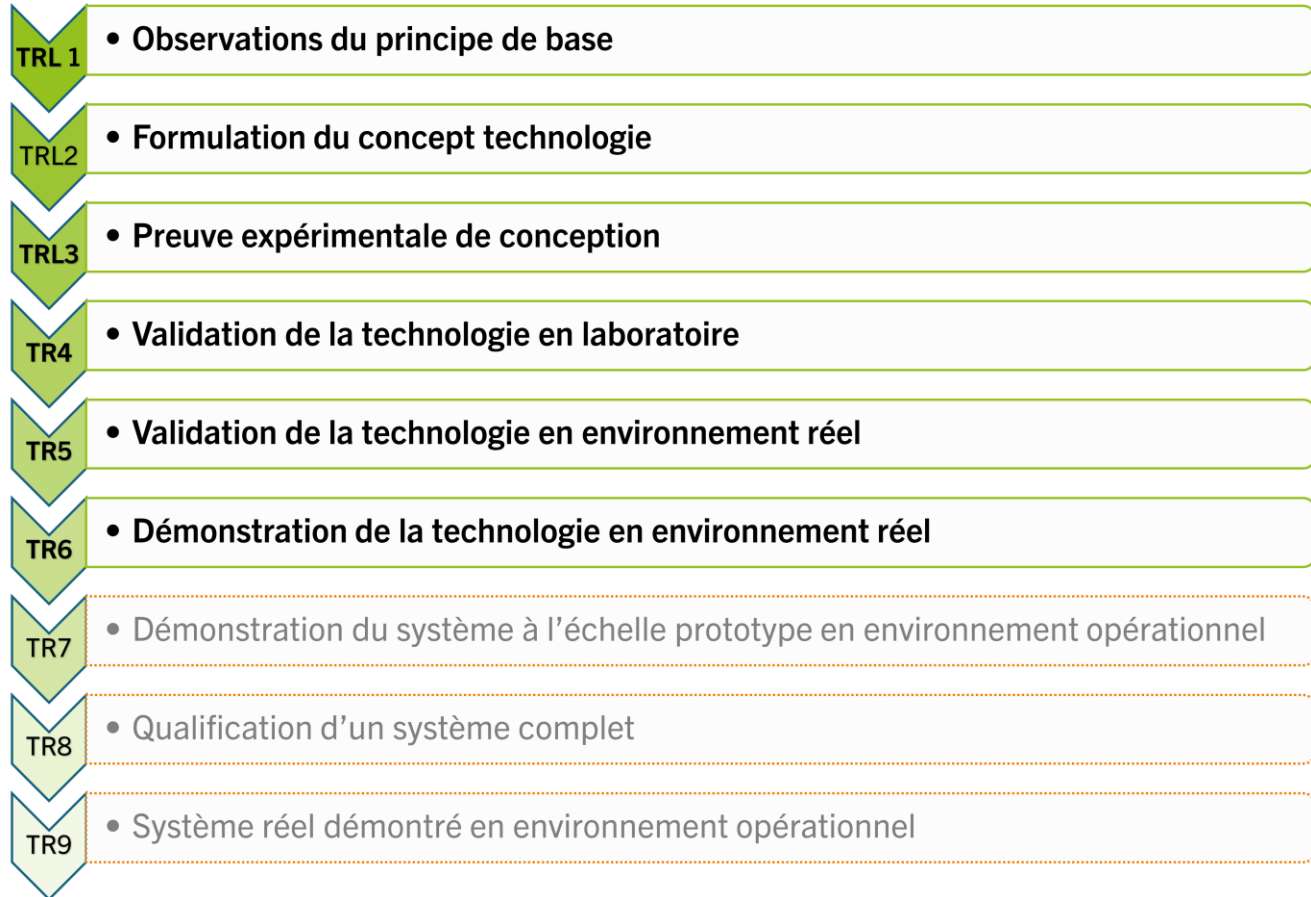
TRL 1
• Observations du principe de base

TRL2
• Formulation du concept technologie

TRL3
• Preuve expérimentale de conception

TR4
• Validation de la technologie en laboratoire

TR5
• Validation de la technologie en environnement réel

TR6
• Démonstration de la technologie en environnement réel

TR7
• Démonstration du système à l'échelle prototype en environnement opérationnel

TR8
• Qualification d'un système complet

TR9
• Système réel démontré en environnement opérationnel